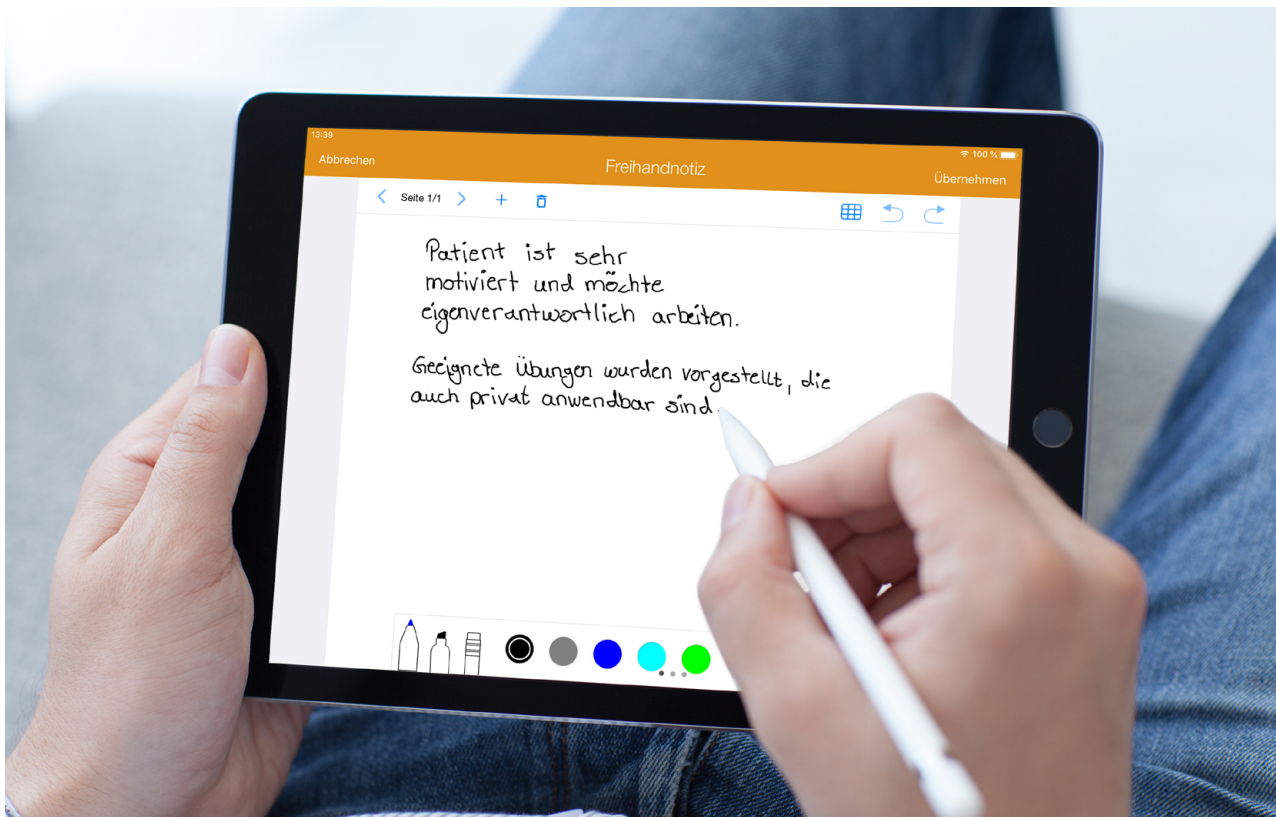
13:39

100 %

Abbrechen

Freihandnotiz

Übernehmen

Seite 1/1

Patient ist sehr motiviert und möchte eigenverantwortlich arbeiten.

Geeignete übungen wurden vorgestellt, die auch privat anwendbar sind.